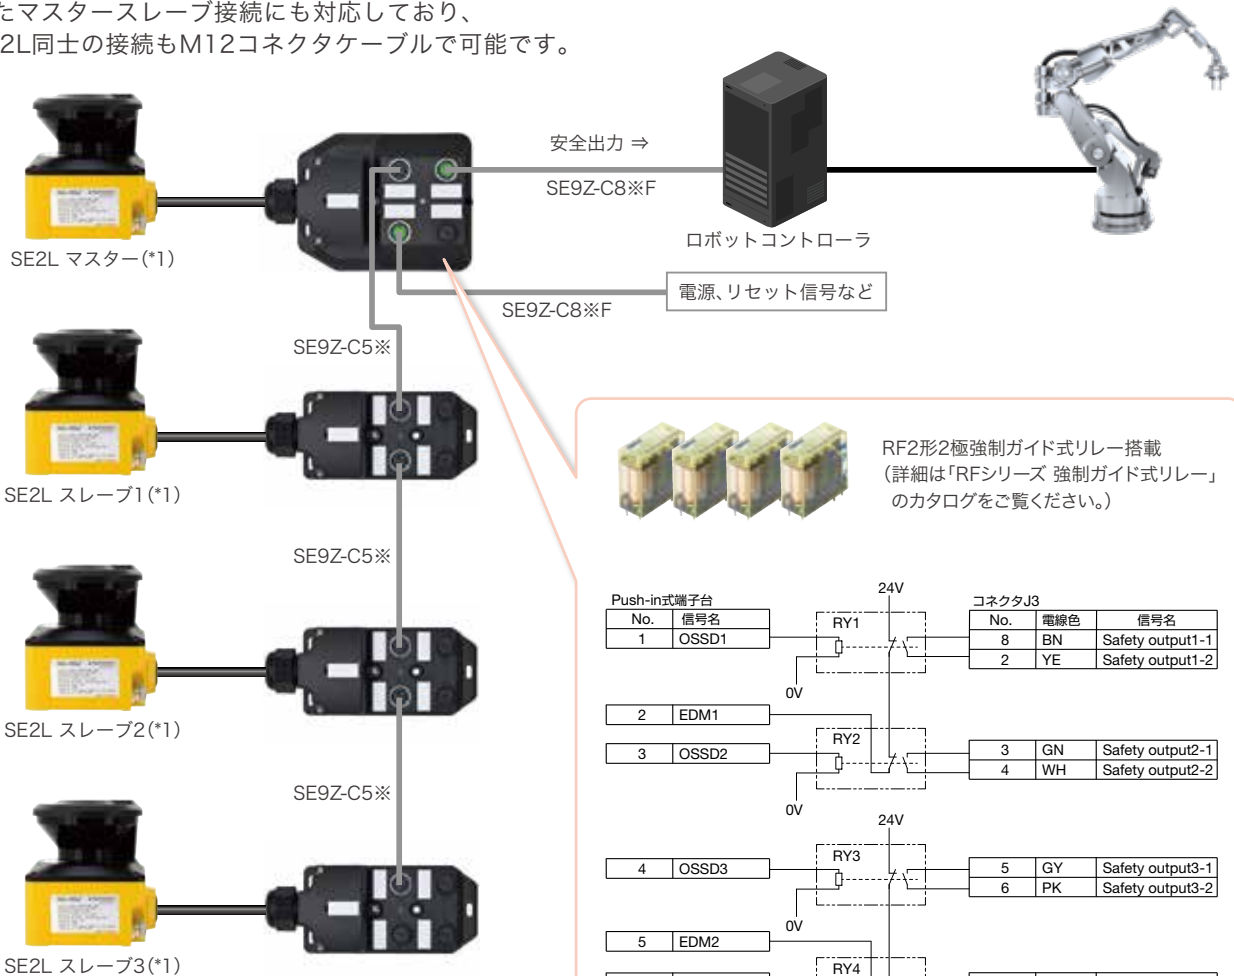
たマスタースレーブ接続にも対応しており、
2L同士の接続もM12コネクタケーブルで可能です。

安全出力 ⇒

SE9Z-C8※F

ロボットコントローラ

SE2L マスター(*1)

電源、リセット信号など

SE9Z-C8※F

SE9Z-C5※

RF2形2極強制ガイド式リレー搭載
(詳細は「RFシリーズ 強制ガイド式リレー」のカタログをご覧ください。)

SE2L スレーブ1(*1)

SE9Z-C5※

Push-in式端子台

| No. | 信号名 |
|---|---|
| 1 | OSSD1 |
| 2 | EDM1 |
| 3 | OSSD2 |
| 4 | OSSD3 |
| 5 | EDM2 |

24V

RY1

0V

RY2

0V

24V

RY3

0V

RY4

コネクタJ3

| No. | 電線色 | 信号名 |
|---|---|---|
| 8 | BN | Safety output1-1 |
| 2 | YE | Safety output1-2 |
| 3 | GN | Safety output2-1 |
| 4 | WH | Safety output2-2 |
| 5 | GY | Safety output3-1 |
| 6 | PK | Safety output3-2 |

SE2L スレーブ2(*1)

SE9Z-C5※

SE2L スレーブ3(*1)